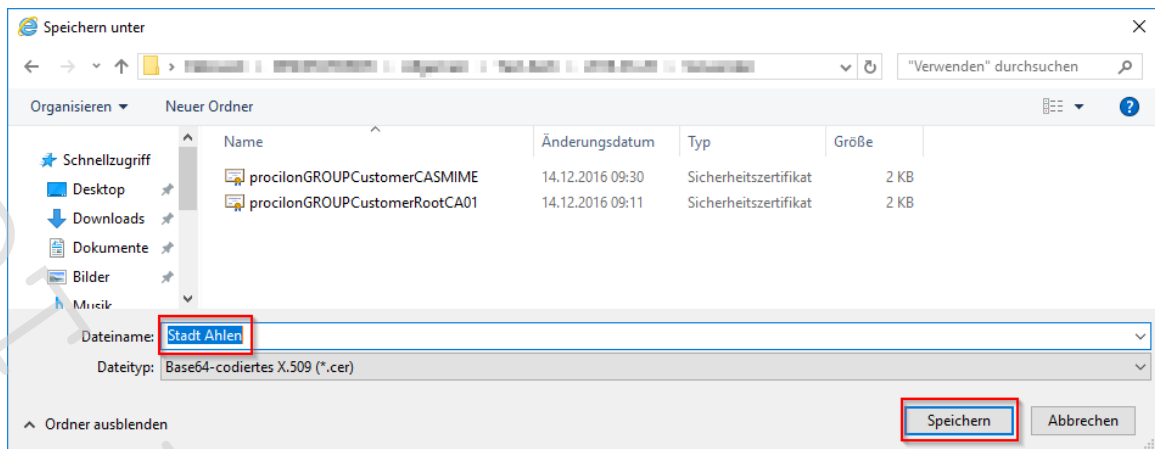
Speichern unter

› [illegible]

"Verwenden" durchsuchen

Organisieren ▾ Neuer Ordner

Schnellzugriff
Desktop
Downloads
Dokumente
Bilder
Musik

| Name | Änderungsdatum | Typ | Größe |
|---|---|---|---|
| procilonGROUPCustomerCASMIME | 14.12.2016 09:30 | Sicherheitszertifikat | 2 KB |
| procilonGROUPCustomerRootCA01 | 14.12.2016 09:11 | Sicherheitszertifikat | 2 KB |

Dateiname: Stadt Ahlen

Dateityp: Base64-codiertes X.509 (*.cer)

Ordner ausblenden

Speichern Abbrechen